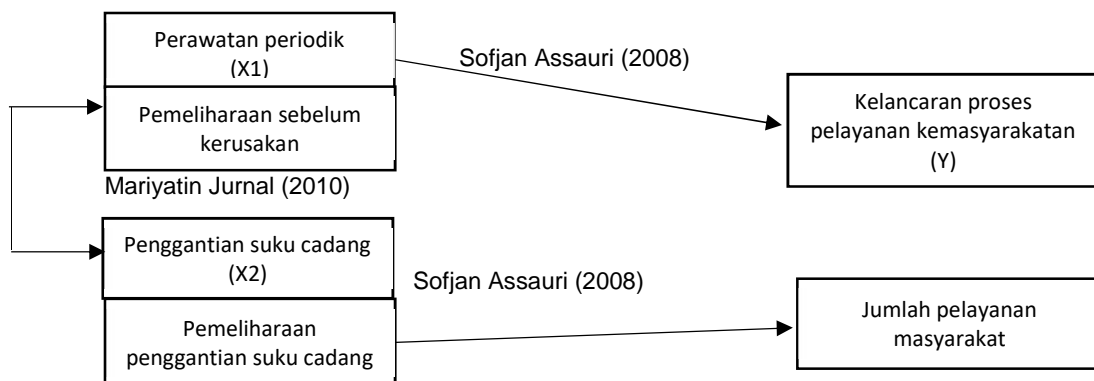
Perawatan periodik
(X1)

Pemeliharaan sebelum kerusakan

Sofjan Assauri (2008)

Kelancaran proses pelayanan kemasyarakatan
(Y)

Mariyatin Jurnal (2010)

Penggantian suku cadang
(X2)

Pemeliharaan penggantian suku cadang

Sofjan Assauri (2008)

Jumlah pelayanan masyarakat